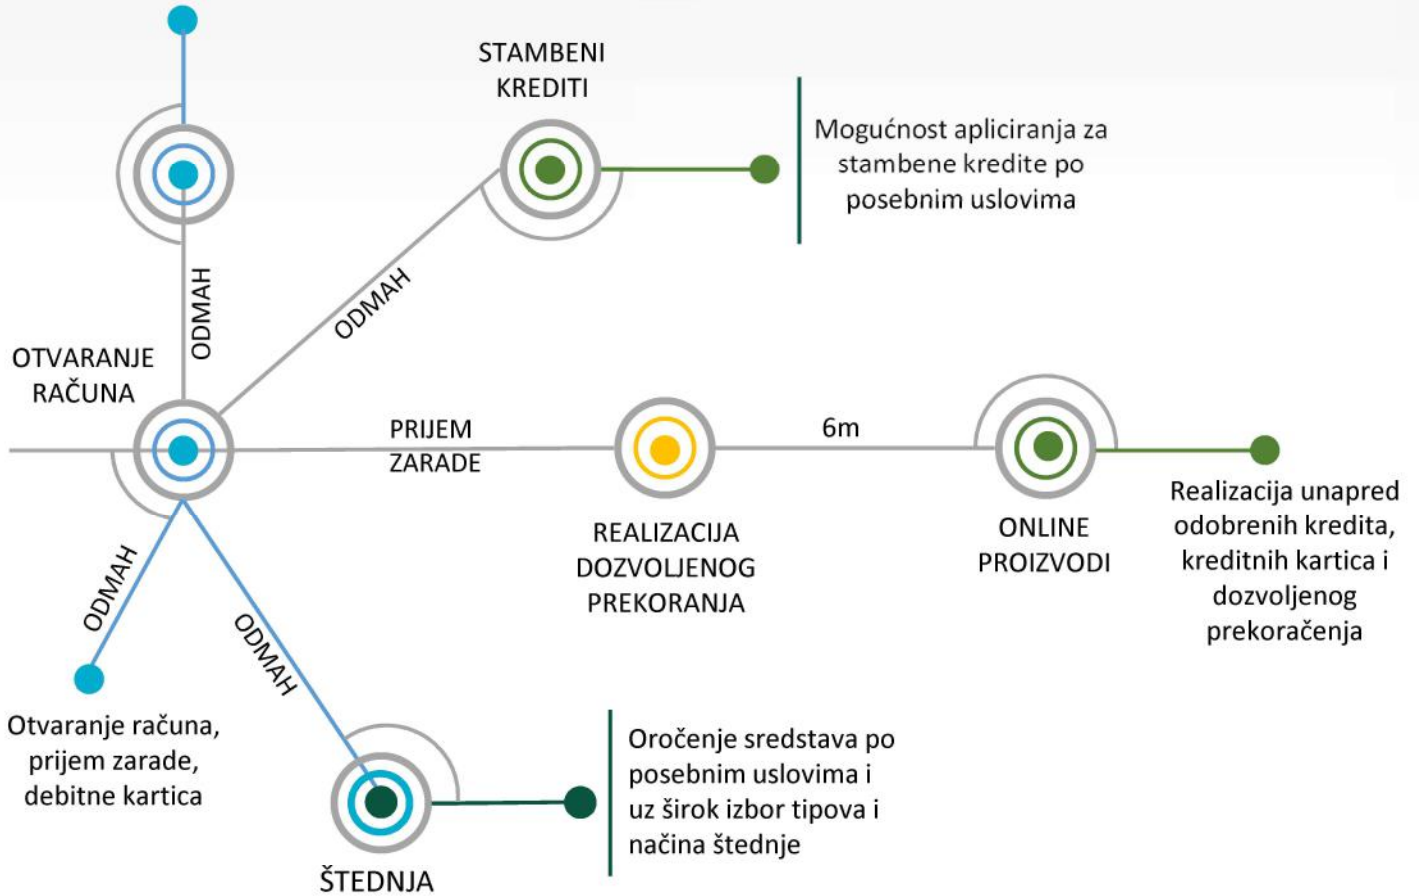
STAMBENI KREDITI

Mogućnost apliciranja za stambene kredite po posebnim uslovima

ODMAH

ODMAH

OTVARANJE RAČUNA

PRIJEM ZARADE

6m

REALIZACIJA DOZVOLJENOG PREKORANJA

ONLINE PROIZVODI

Realizacija unapred odobrenih kredita, kreditnih kartica i dozvoljenog prekoračenja

ODMAH

ODMAH

Otvaranje računa, prijem zarade, debitne kartica

ŠTEDNJA

Oročenje sredstava po posebnim uslovima i uz širok izbor tipova i načina štednje